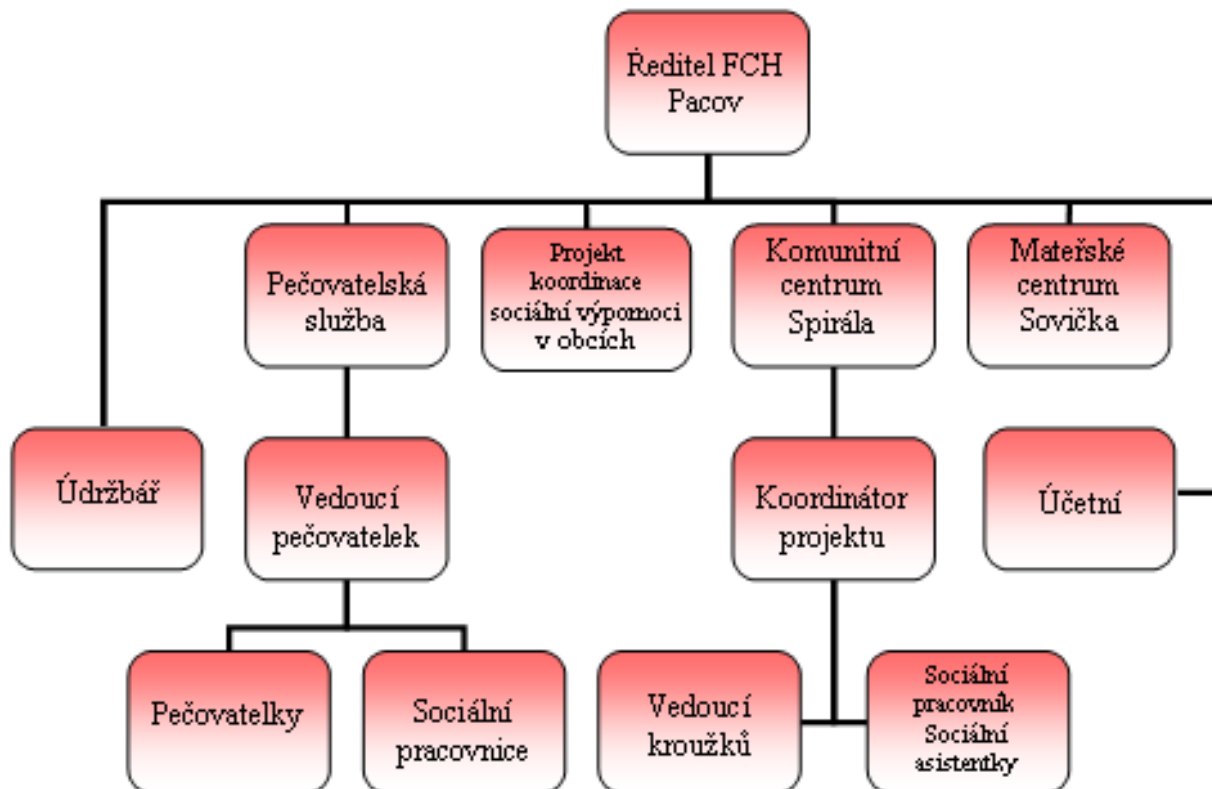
Ředitel FCH Pacov

Údržbář

Pečovatelská služba

Vedoucí pečovatelek

Pečovatelky

Sociální pracovnice

Projekt koordinace sociální výpomoci v obcích

Komunitní centrum Spirála

Koordinátor projektu

Vedoucí kroužků

Sociální pracovník Sociální asistentky

Mateřské centrum Sovička

Účetní